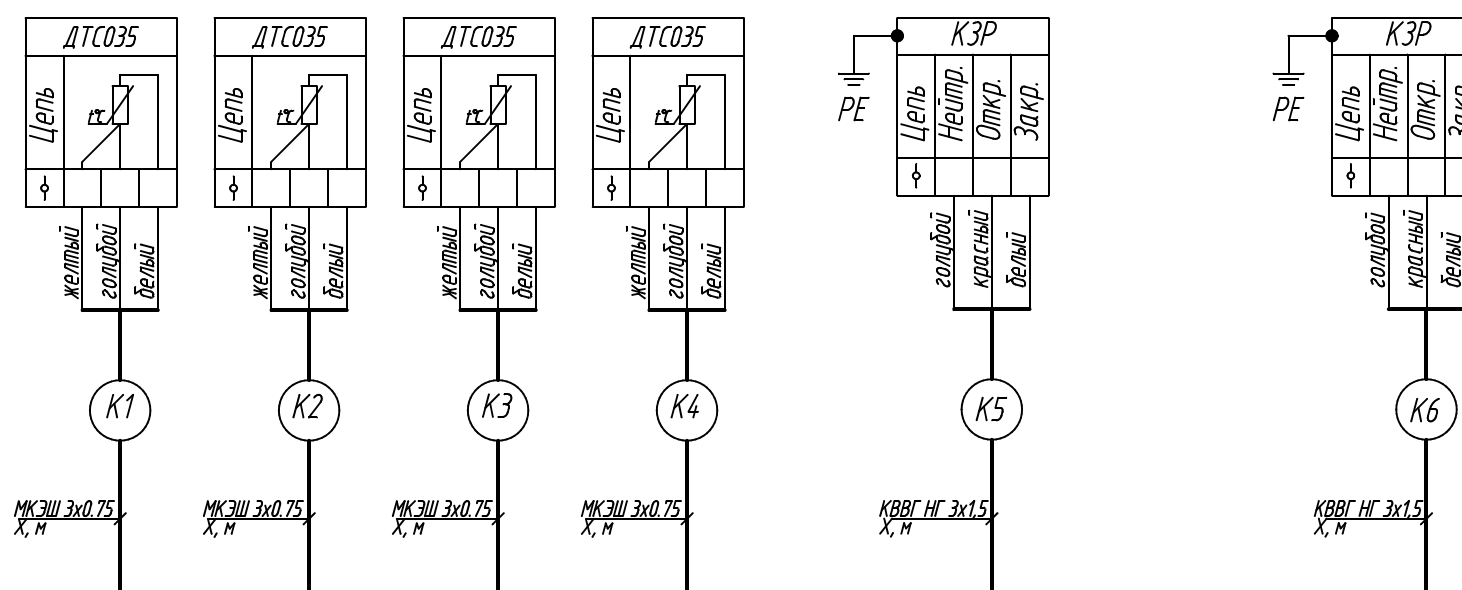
ДТС035
Цепь
t°C
желтый
голубой
белый
К1
МКЭШ 3х0.75
Х, м

ДТС035
Цепь
t°C
желтый
голубой
белый
К2
МКЭШ 3х0.75
Х, м

ДТС035
Цепь
t°C
желтый
голубой
белый
К3
МКЭШ 3х0.75
Х, м

ДТС035
Цепь
t°C
желтый
голубой
белый
К4
МКЭШ 3х0.75
Х, м

PE
КЗР
Цепь
Нейтр.
Откр.
Закр.
голубой
красный
белый
К5
КВВГ НГ 3х1,5
Х, м

PE
КЗР
Цепь
Нейтр.
Откр.
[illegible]
голубой
красный
белый
К6
КВВГ НГ 3х1,5
Х, м